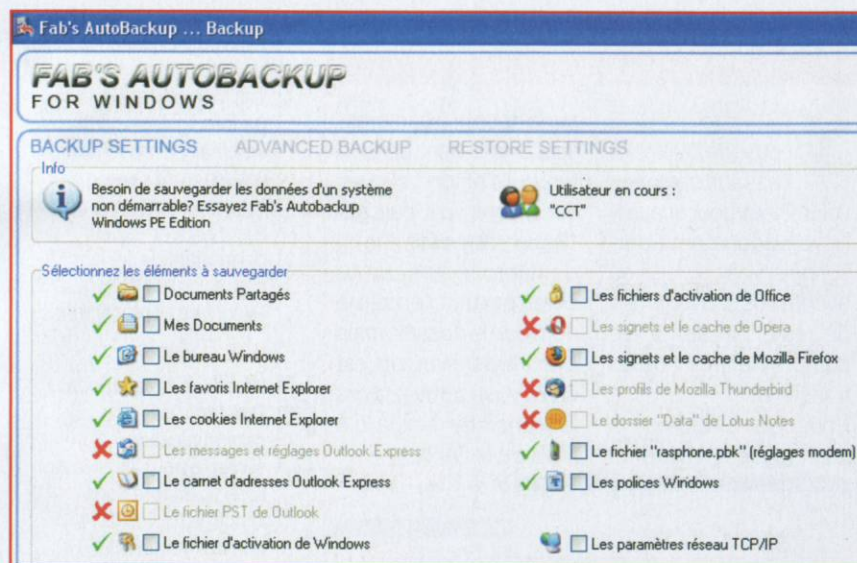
Fab's AutoBackup ... Backup

FAB'S AUTOBACKUP
FOR WINDOWS

BACKUP SETTINGS ADVANCED BACKUP RESTORE SETTINGS

Info

Besoin de sauvegarder les données d'un système non démarrable? Essayez Fab's Autobackup Windows PE Edition

Utilisateur en cours :
"CCT"

Sélectionnez les éléments à sauvegarder

Documents Partagés
Mes Documents
Le bureau Windows
Les favoris Internet Explorer
Les cookies Internet Explorer
Les messages et réglages Outlook Express
Le carnet d'adresses Outlook Express
Le fichier PST de Outlook
Le fichier d'activation de Windows

Les fichiers d'activation de Office
Les signets et le cache de Opera
Les signets et le cache de Mozilla Firefox
Les profils de Mozilla Thunderbird
Le dossier "Data" de Lotus Notes
Le fichier "rasphone.pbk" (réglages modem)
Les polices Windows
Les paramètres réseau TCP/IP